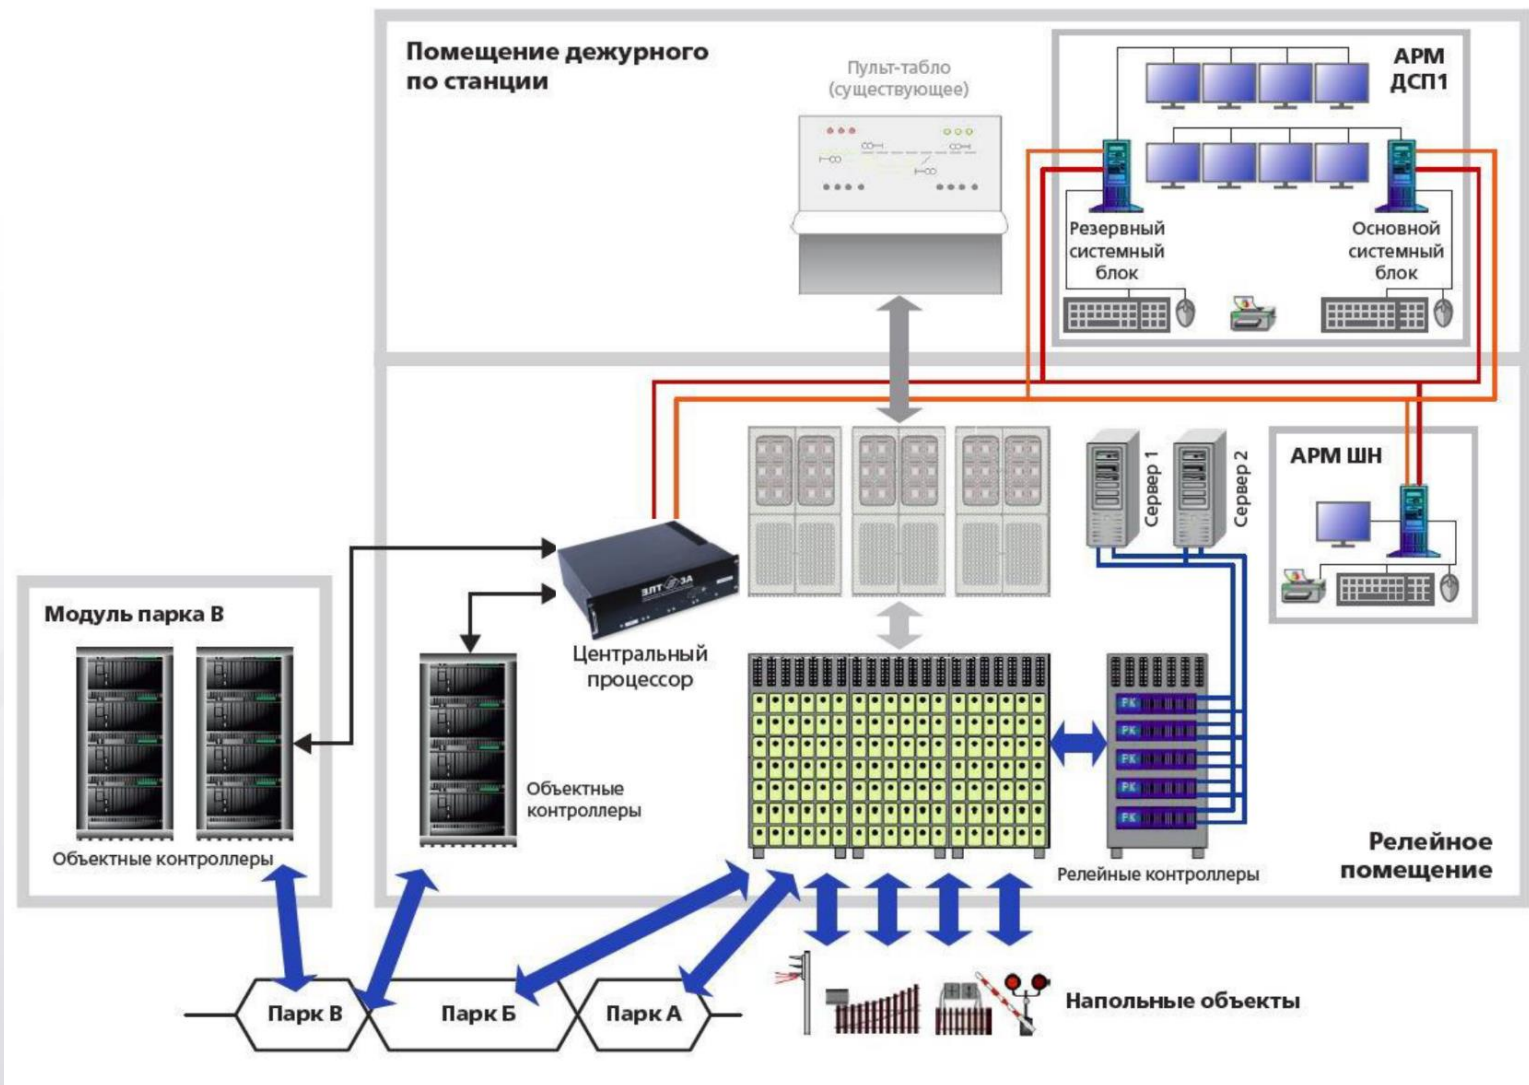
Помещение дежурного по станции

Пульт-табло (существующее)

АРМ ДСП1

Резервный системный блок

Основной системный блок

АРМ ШН

Сервер 1

Сервер 2

Модуль парка В

Объектные контроллеры

ЭЛТЕЗА

Центральный процессор

Объектные контроллеры

РК

РК

РК

РК

РК

Релейные контроллеры

Релейное помещение

Парк В

Парк Б

Парк А

Напольные объекты